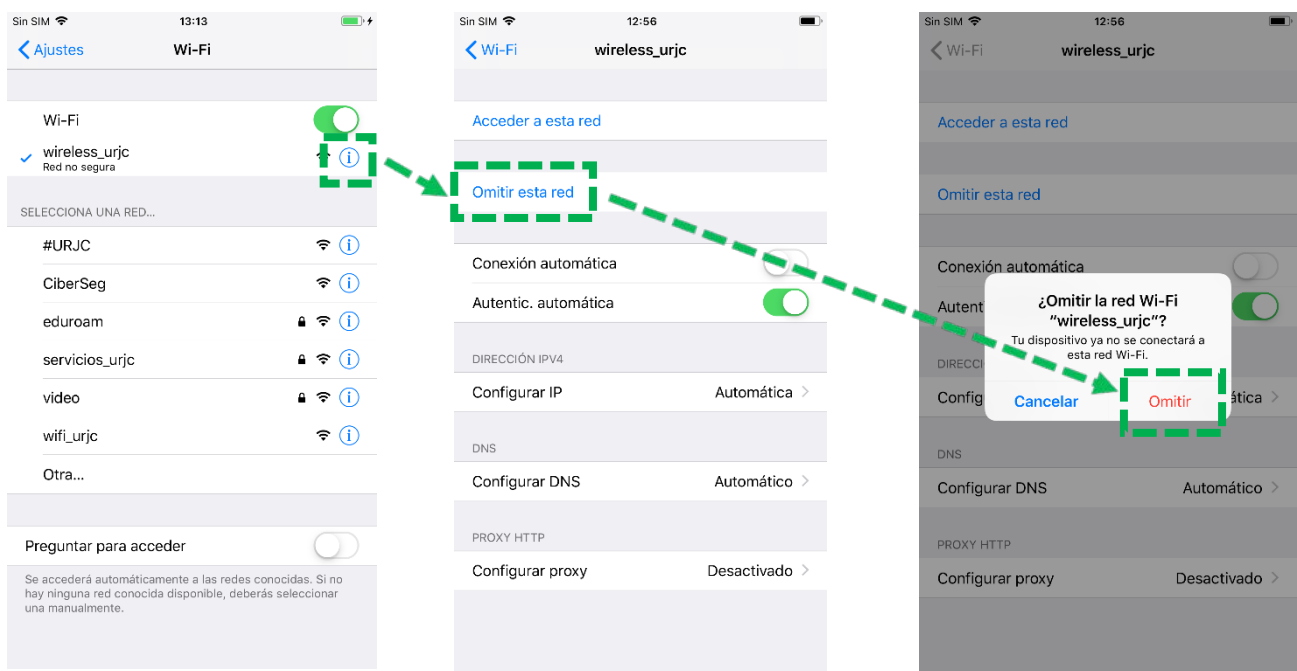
Sin SIM 13:13

Ajustes Wi-Fi

Wi-Fi

wireless_urjc
Red no segura

SELECCIONA UNA RED...

#URJC

CiberSeg

eduroam

servicios_urjc

video

wifi_urjc

Otra...

Preguntar para acceder

Se accederá automáticamente a las redes conocidas. Si no hay ninguna red conocida disponible, deberás seleccionar una manualmente.

Sin SIM 12:56

Wi-Fi wireless_urjc

Acceder a esta red

Omitir esta red

Conexión automática

Autentic. automática

DIRECCIÓN IPV4

Configurar IP Automática

DNS

Configurar DNS Automático

PROXY HTTP

Configurar proxy Desactivado

Sin SIM 12:56

Wi-Fi wireless_urjc

Acceder a esta red

Omitir esta red

Conexión automática

Autent

DIRECCI

Config ática

¿Omitir la red Wi-Fi "wireless_urjc"?
Tu dispositivo ya no se conectará a esta red Wi-Fi.

Cancelar Omitir

DNS

Configurar DNS Automático

PROXY HTTP

Configurar proxy Desactivado